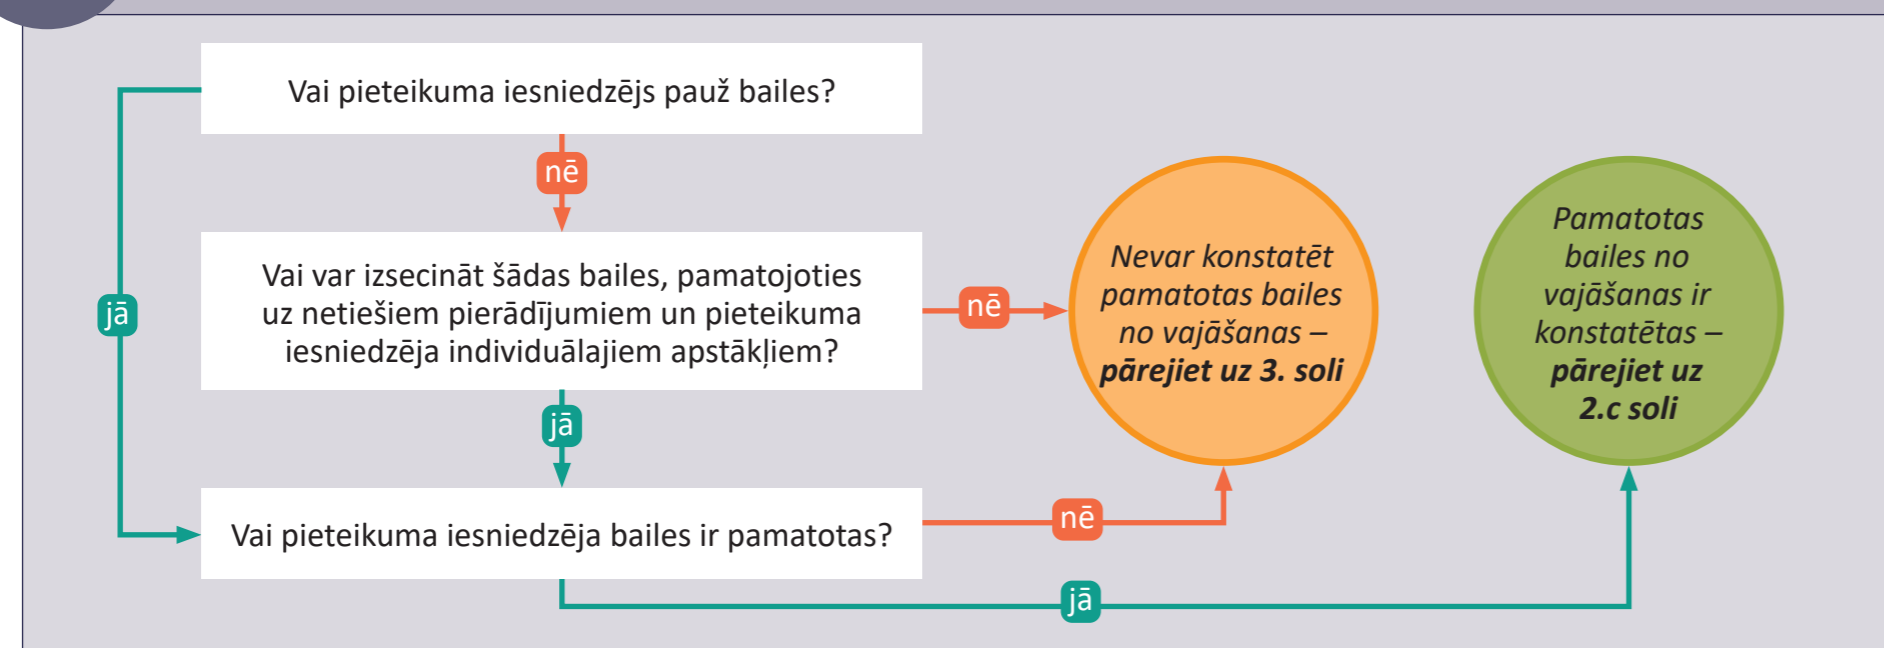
Vai pieteikuma iesniedzējs pauž bailes?

nē

Vai var izsecināt šādas bailes, pamatojoties uz netiešiem pierādījumiem un pieteikuma iesniedzēja individuālajiem apstākļiem?

jā

nē

Nevar konstatēt pamatotas bailes no vajāšanas – **pārejiet uz 3. soli**

Pamatotas bailes no vajāšanas ir konstatētas – **pārejiet uz 2.c soli**

jā

Vai pieteikuma iesniedzēja bailes ir pamatotas?

nē

jā